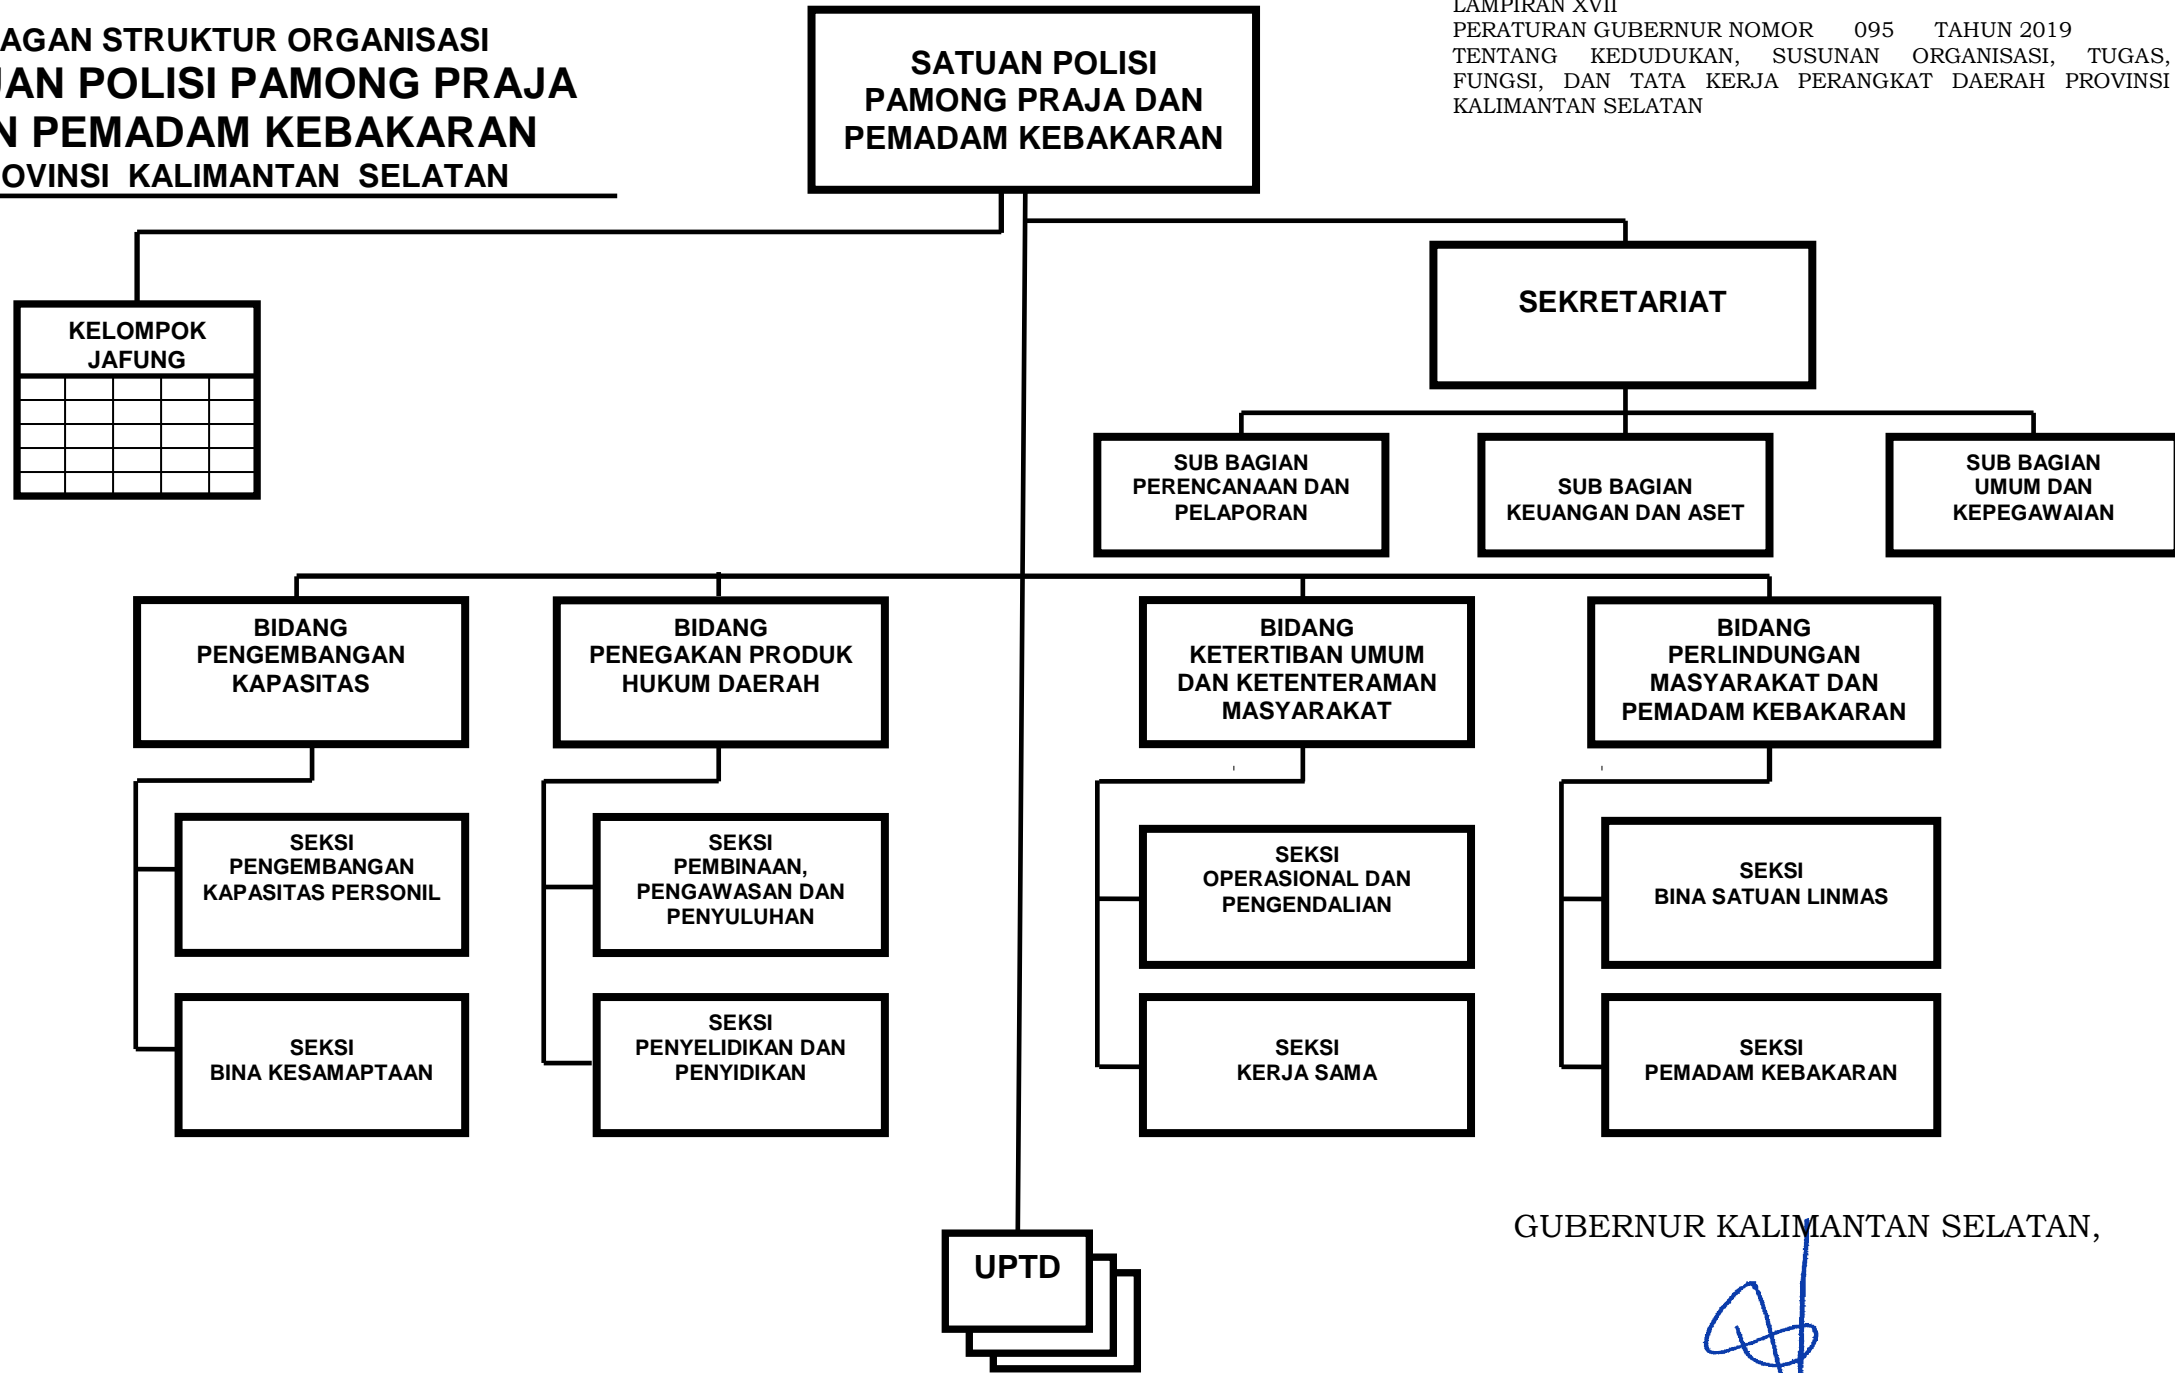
AGAN STRUKTUR ORGANISASI
JAN POLISI PAMONG PRAJA
N PEMADAM KEBAKARAN
OVINSI KALIMANTAN SELATAN

SATUAN POLISI PAMONG PRAJA DAN PEMADAM KEBAKARAN

LAMPIRAN XVII
PERATURAN GUBERNUR NOMOR 095 TAHUN 2019
TENTANG KEDUDUKAN, SUSUNAN ORGANISASI, TUGAS, FUNGSI, DAN TATA KERJA PERANGKAT DAERAH PROVINSI KALIMANTAN SELATAN

KELOMPOK JAFUNG

SEKRETARIAT

SUB BAGIAN PERENCANAAN DAN PELAPORAN

SUB BAGIAN KEUANGAN DAN ASET

SUB BAGIAN UMUM DAN KEPEGAWAIAN

BIDANG PENGEMBANGAN KAPASITAS

BIDANG PENEGAKAN PRODUK HUKUM DAERAH

BIDANG KETERTIBAN UMUM DAN KETENTERAMAN MASYARAKAT

BIDANG PERLINDUNGAN MASYARAKAT DAN PEMADAM KEBAKARAN

SEKSI PENGEMBANGAN KAPASITAS PERSONIL

SEKSI BINA KESAMAPTAAN

SEKSI PEMBINAAN, PENGAWASAN DAN PENYULUHAN

SEKSI PENYELIDIKAN DAN PENYIDIKAN

SEKSI OPERASIONAL DAN PENGENDALIAN

SEKSI KERJA SAMA

SEKSI BINA SATUAN LINMAS

SEKSI PEMADAM KEBAKARAN

UPTD

GUBERNUR KALIMANTAN SELATAN,